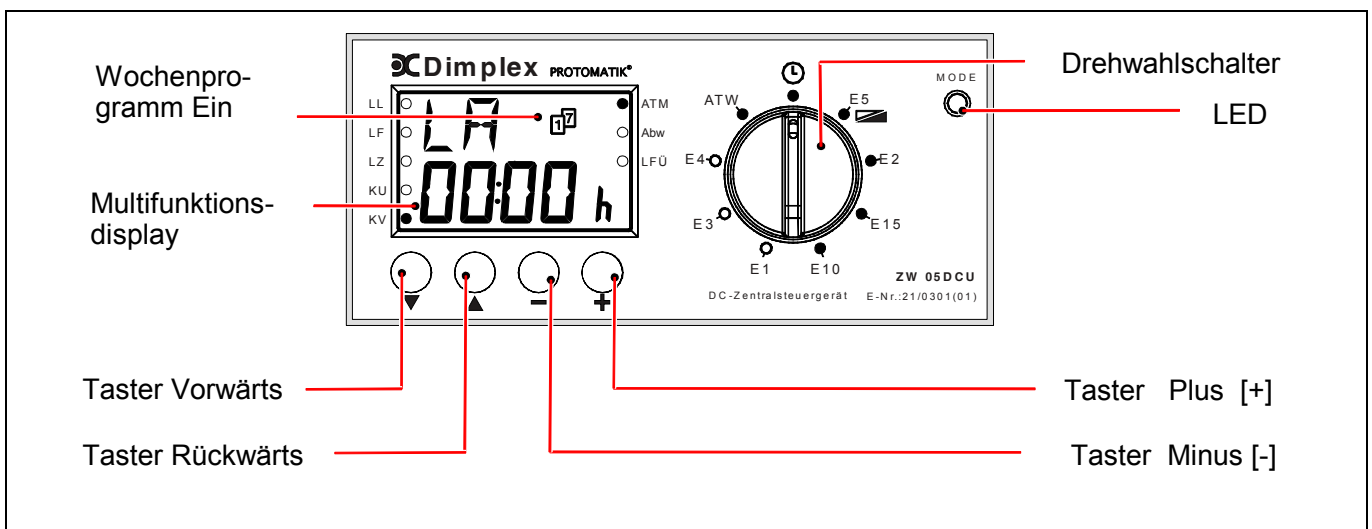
Dimplex PROTOMATIK®

Wochenprogramm Ein

Multifunktionsdisplay

LL
LF
LZ
KU
KV

LA
1 7
00:00 h

ATM
Abw
LFÜ

ATW
E5
E4
E2
E3
E15
E1
E10

MODE

Drehwahlschalter

LED

ZW 05DCU
DC-Zentralsteuergerät E-Nr.:21/0301(01)

▼ ▲ − +

Taster Vorwärts

Taster Rückwärts

Taster Plus [+]

Taster Minus [-]